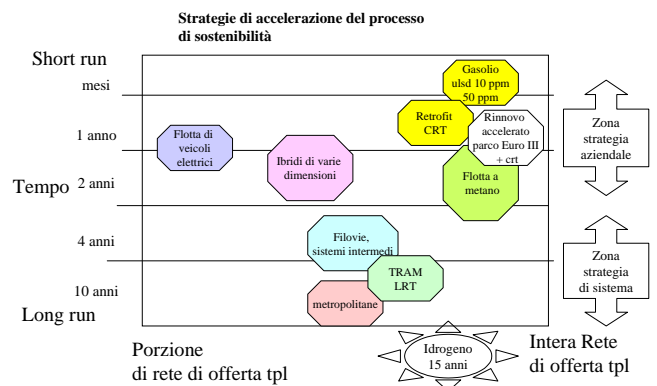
Strategie di accelerazione del processo di sostenibilità

Short run

mesi

1 anno

Tempo 2 anni

4 anni

10 anni

Long run

Gasolio ulsd 10 ppm 50 ppm

Retrofit CRT

Rinnovo accelerato parco Euro III + crt

Flotta di veicoli elettrici

Ibridi di varie dimensioni

Flotta a metano

Filovie, sistemi intermedi

TRAM LRT

metropolitane

Zona strategia aziendale

Zona strategia di sistema

Porzione di rete di offerta tpl

Idrogeno 15 anni

Intera Rete di offerta tpl